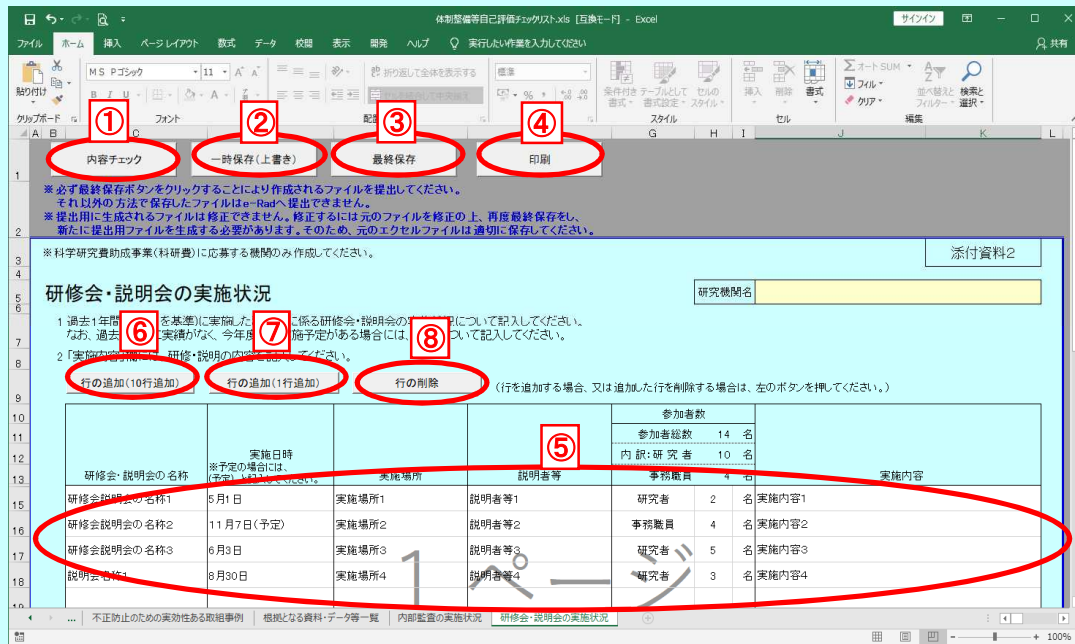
体制整備等自己評価チェックリスト.xls [互換モード] - Excel

サインイン

ファイル　ホーム　挿入　ページ レイアウト　数式　データ　校閲　表示　開発　ヘルプ　実行したい作業を入力してください　共有

貼り付け　MS Pゴシック　11　折り返して全体を表示する　標準　条件付き書式　テーブルとして書式設定　セルのスタイル　挿入　削除　書式　オート SUM　フィル　クリア　並べ替えとフィルター　検索と選択

クリップボード　フォント　配置　スタイル　セル　編集

①　②　③　④

内容チェック　一時保存(上書き)　最終保存　印刷

※ 必ず最終保存ボタンをクリックすることにより作成されるファイルを提出してください。
それ以外の方法で保存したファイルはe-Radへ提出できません。
※ 提出用に生成されるファイルは修正できません。修正するには元のファイルを修正の上、再度最終保存をし、
新たに提出用ファイルを生成する必要があります。そのため、元のエクセルファイルは適切に保存してください。

※科学研究費助成事業(科研費)に応募する機関のみ作成してください。

添付資料2

研修会・説明会の実施状況

研究機関名

1 過去1年間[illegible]を基準)に実施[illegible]に係る研修会・説明会の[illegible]について記入してください。
なお、過去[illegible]実績がなく、今年度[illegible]施予定がある場合には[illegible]ついて記入してください。
2 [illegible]研修・説明の内容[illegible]ください。

⑥　⑦　⑧

行の追加(10行追加)　行の追加(1行追加)　行の削除　(行を追加する場合、又は追加した行を削除する場合は、左のボタンを押してください。)

⑤

| 研修会・説明会の名称 | 実施日時 ※予定の場合には、(予定)と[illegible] | 実施場所 | 説明者等 | 参加者数 参加者総数 14 名 内訳:研究者 10 名 事務職員 4 名 | | | 実施内容 |
|---|---|---|---|---|---|---|---|
| 研修会説明会の名称1 | 5月1日 | 実施場所1 | 説明者等1 | 研究者 | 2 | 名 | 実施内容1 |
| 研修会説明会の名称2 | 11月7日(予定) | 実施場所2 | 説明者等2 | 事務職員 | 4 | 名 | 実施内容2 |
| 研修会説明会の名称3 | 6月3日 | 実施場所3 | 説明者等3 | 研究者 | 5 | 名 | 実施内容3 |
| 説明会名称1 | 8月30日 | 実施場所4 | 説明者等4 | 研究者 | 3 | 名 | 実施内容4 |

1 ページ

... 不正防止のための実効性ある取組事例　根拠となる資料・データ等一覧　内部監査の実施状況　研修会・説明会の実施状況

100%